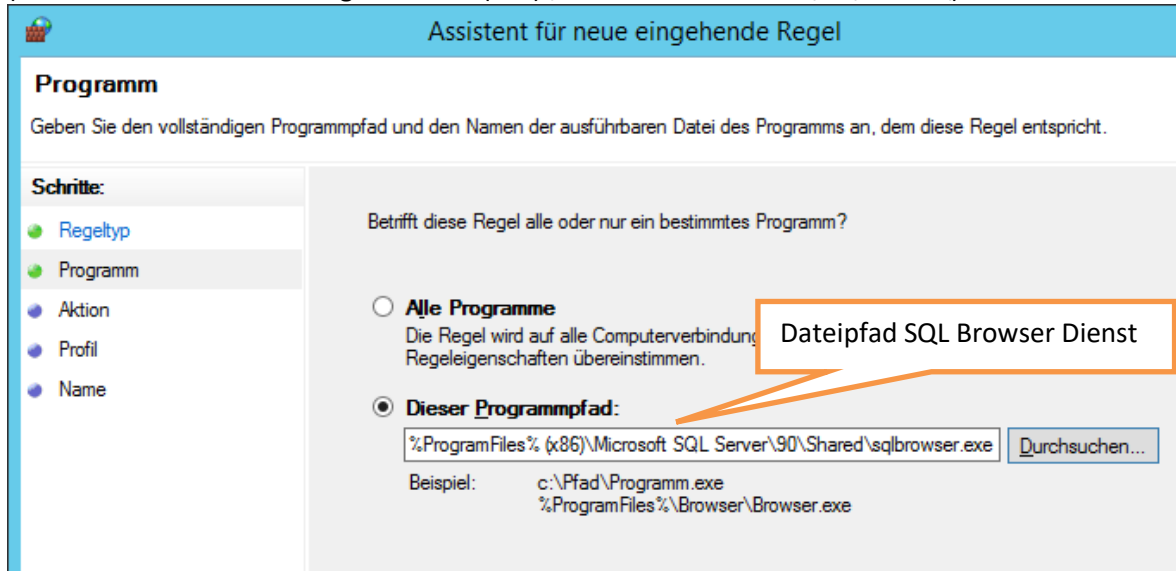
Assistent für neue eingehende Regel

Programm

Geben Sie den vollständigen Programmpfad und den Namen der ausführbaren Datei des Programms an, dem diese Regel entspricht.

Schritte:

Regeltyp

Programm

Aktion

Profil

Name

Betrifft diese Regel alle oder nur ein bestimmtes Programm?

Alle Programme

Die Regel wird auf alle Computerverbindung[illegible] Regeleigenschaften übereinstimmen.

Dateipfad SQL Browser Dienst

Dieser Programmpfad:

%ProgramFiles% (x86)\Microsoft SQL Server\90\Shared\sqlbrowser.exe

Durchsuchen...

Beispiel: c:\Pfad\Programm.exe
%ProgramFiles%\Browser\Browser.exe